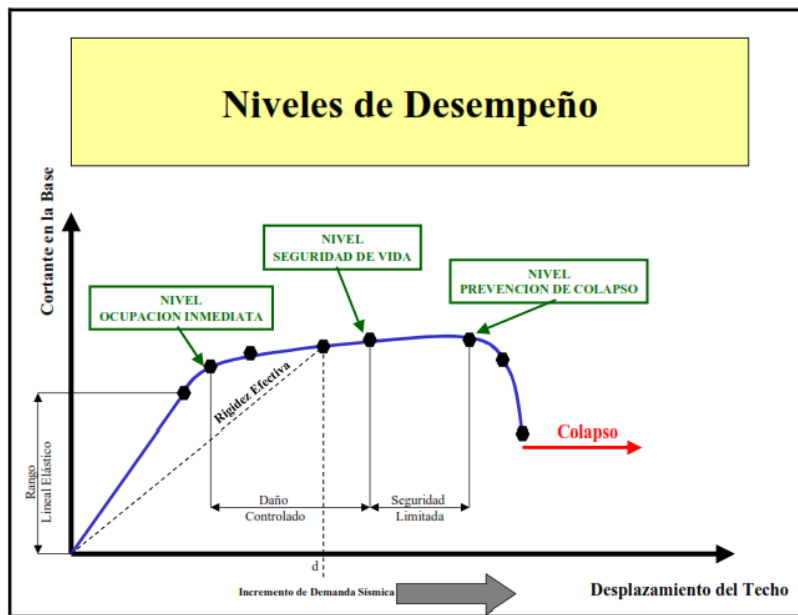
Niveles de Desempeño

Cortante en la Base

NIVEL
SEGURIDAD DE VIDA

NIVEL
PREVENCION DE COLAPSO

NIVEL
OCUPACION INMEDIATA

Rigidez Efectiva

Colapso

Rango
Lineal Elástico

Daño
Controlado

Seguridad
Limitada

d

Incremento de Demanda Sísmica

Desplazamiento del Techo